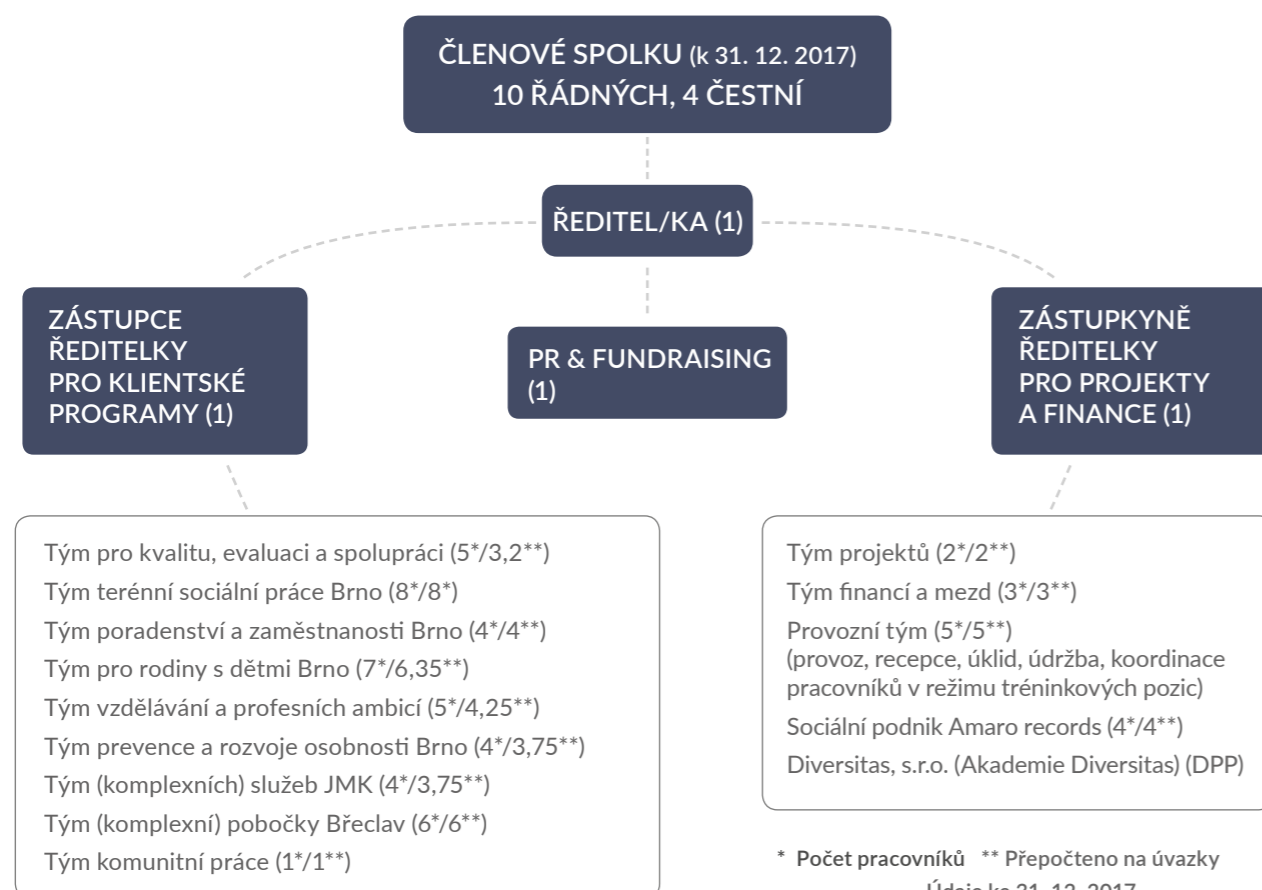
ČLENOVÉ SPOLKU (k 31. 12. 2017)
10 ŘÁDNÝCH, 4 ČESTNÍ

ŘEDITEL/KA (1)

ZÁSTUPCE ŘEDITELKY PRO KLIENTSKÉ PROGRAMY (1)

PR & FUNDRAISING (1)

ZÁSTUPKYNĚ ŘEDITELKY PRO PROJEKTY A FINANCE (1)

Tým pro kvalitu, evaluaci a spolupráci (5*/3,2**)
Tým terénní sociální práce Brno (8*/8*)
Tým poradenství a zaměstnanosti Brno (4*/4**)
Tým pro rodiny s dětmi Brno (7*/6,35**)
Tým vzdělávání a profesních ambicí (5*/4,25**)
Tým prevence a rozvoje osobnosti Brno (4*/3,75**)
Tým (komplexních) služeb JMK (4*/3,75**)
Tým (komplexní) pobočky Břeclav (6*/6**)
Tým komunitní práce (1*/1**)

Tým projektů (2*/2**)
Tým financí a mezd (3*/3**)
Provozní tým (5*/5**)
(provoz, recepce, úklid, údržba, koordinace pracovníků v režimu tréninkových pozic)
Sociální podnik Amaro records (4*/4**)
Diversitas, s.r.o. (Akademie Diversitas) (DPP)

* Počet pracovníků ** Přepočteno na úvazky
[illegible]